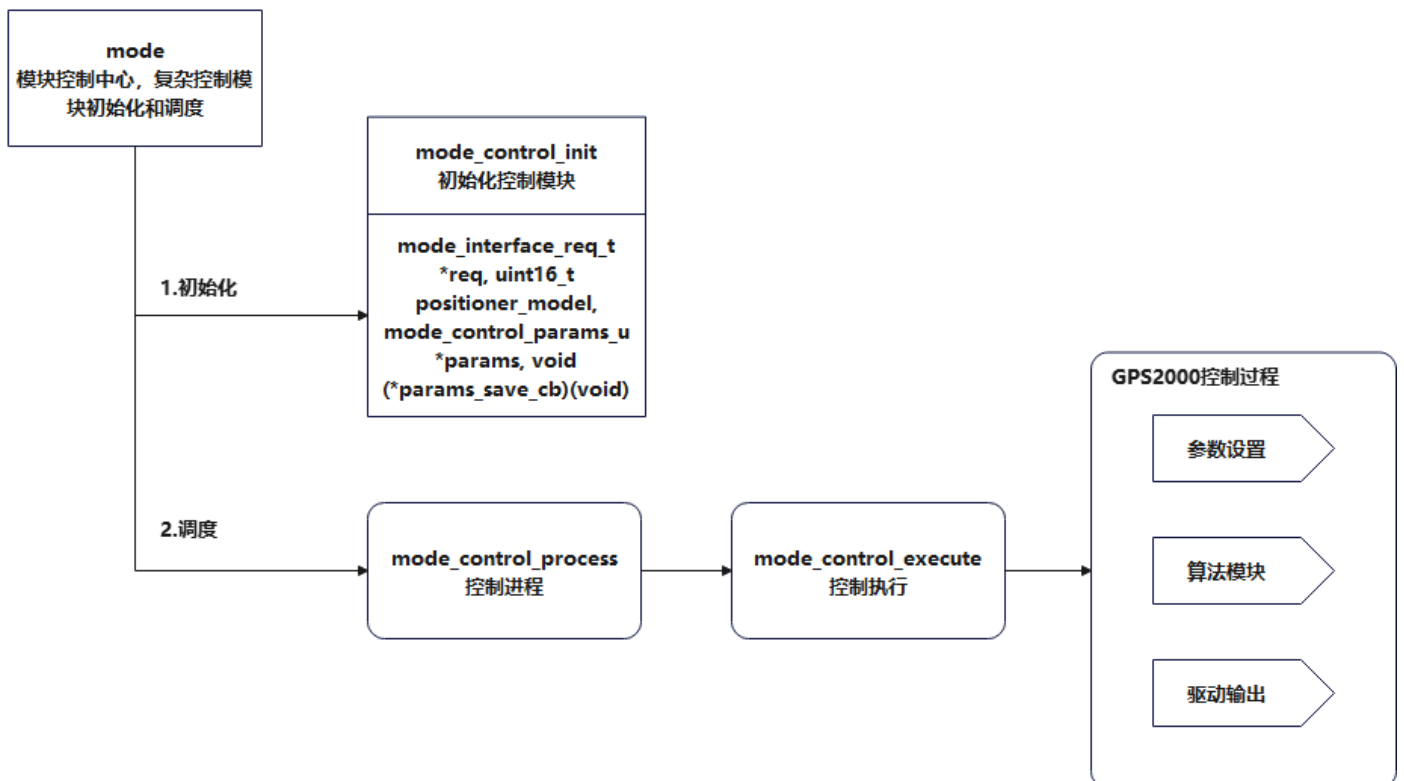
mode
模块控制中心，复杂控制模块初始化和调度

mode_control_init
初始化控制模块

mode_interface_req_t *req, uint16_t positioner_model, mode_control_params_u *params, void (*params_save_cb)(void)

1.初始化

2.调度

mode_control_process
控制进程

mode_control_execute
控制执行

GPS2000控制过程

参数设置

算法模块

驱动输出